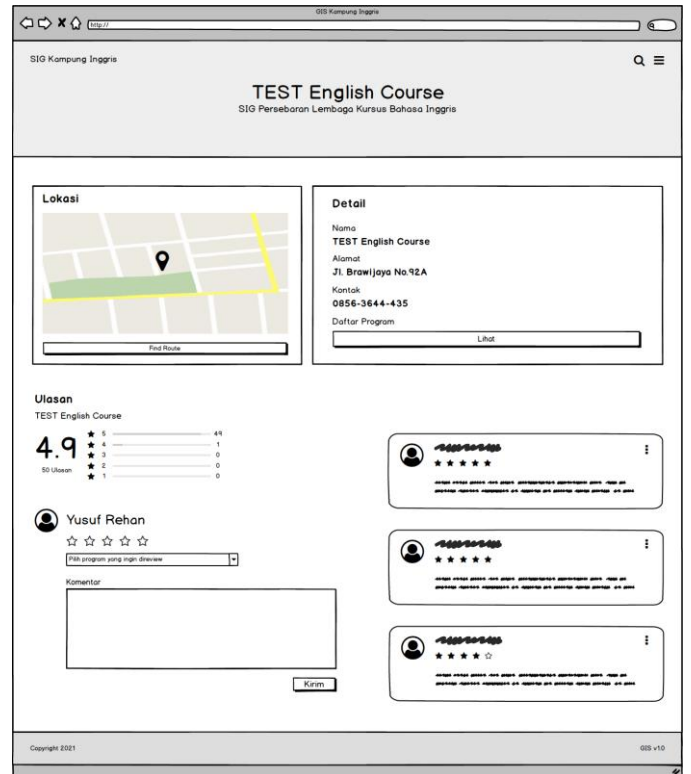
GIS Kampung Inggris

http://

SIG Kampung Inggris

TEST English Course
SIG Persebaran Lembaga Kursus Bahasa Inggris

Lokasi

Find Route

Detail

Nama
TEST English Course

Alamat
Jl. Brawijaya No.92A

Kontak
0856-3644-435

Daftar Program

Lihat

Ulasan
TEST English Course

4.9
50 Ulasan

| | |
|---|---|
| 5 | 49 |
| 4 | 1 |
| 3 | 0 |
| 2 | 0 |
| 1 | 0 |

Yusuf Rehan

Pilih program yang ingin direview

Komentar

Kirim

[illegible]
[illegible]

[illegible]
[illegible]

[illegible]
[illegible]

Copyright 2021

GIS v1.0